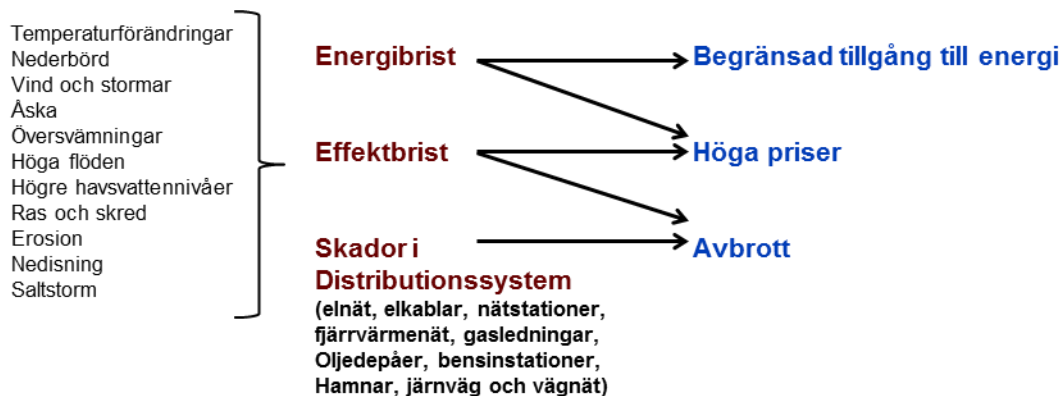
Temperaturförändringar
Nederbörd
Vind och stormar
Åska
Översvämningar
Höga flöden
Högre havsvattennivåer
Ras och skred
Erosion
Nedisning
Saltstorm

Energibrist

Effektbrist

Skador i Distributionssystem
(elnät, elkablar, nätstationer, fjärrvärmenät, gasledningar, Oljedepåer, bensinstationer, Hamnar, järnväg och vägnät)

Begränsad tillgång till energi

Höga priser

Avbrott